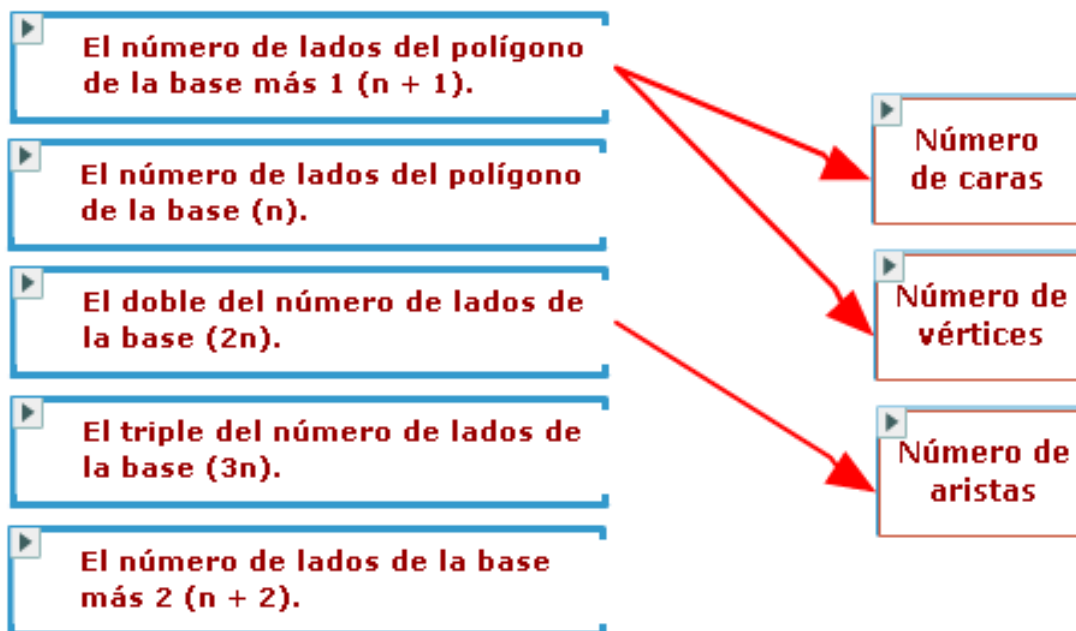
El número de lados del polígono de la base más 1 (n + 1).

El número de lados del polígono de la base (n).

El doble del número de lados de la base (2n).

El triple del número de lados de la base (3n).

El número de lados de la base más 2 (n + 2).

Número de caras

Número de vértices

Número de aristas